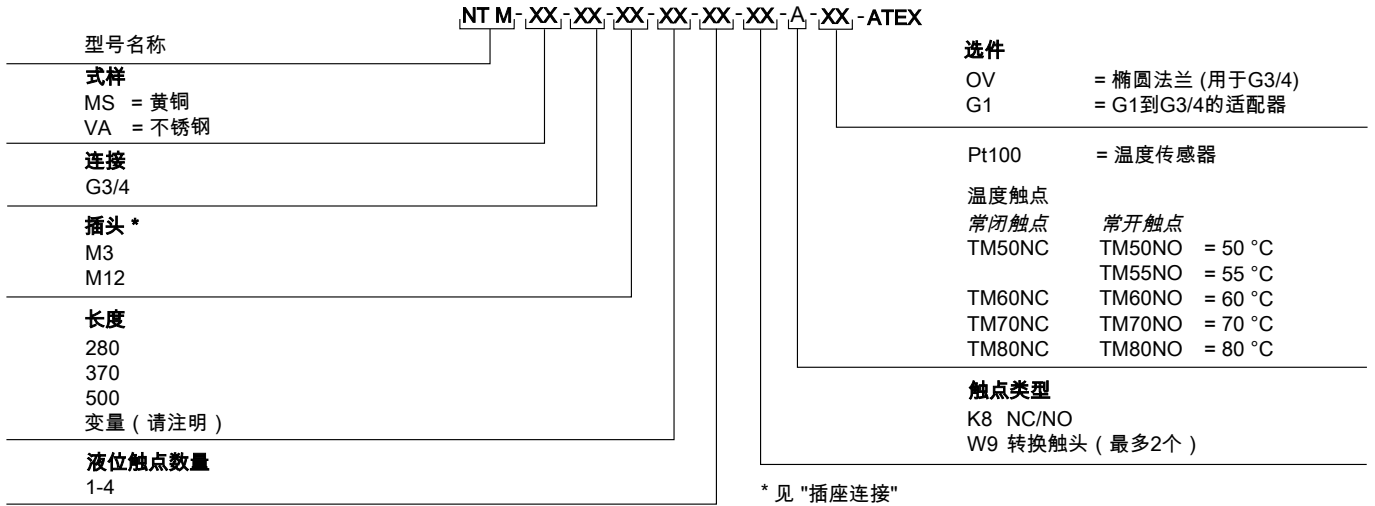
NT M - XX - XX - XX - XX - XX - XX - A - XX - ATEX

型号名称

式样
MS = 黄铜
VA = 不锈钢

连接
G3/4

插头 *
M3
M12

长度
280
370
500
变量（请注明）

液位触点数量
1-4

选件
OV = 椭圆法兰 (用于G3/4)
G1 = G1到G3/4的适配器

Pt100 = 温度传感器

温度触点

| 常闭触点 | 常开触点 | |
|---|---|---|
| TM50NC | TM50NO | = 50 °C |
| | TM55NO | = 55 °C |
| TM60NC | TM60NO | = 60 °C |
| TM70NC | TM70NO | = 70 °C |
| TM80NC | TM80NO | = 80 °C |

触点类型
K8 NC/NO
W9 转换触头（最多2个）

* 见 "插座连接"